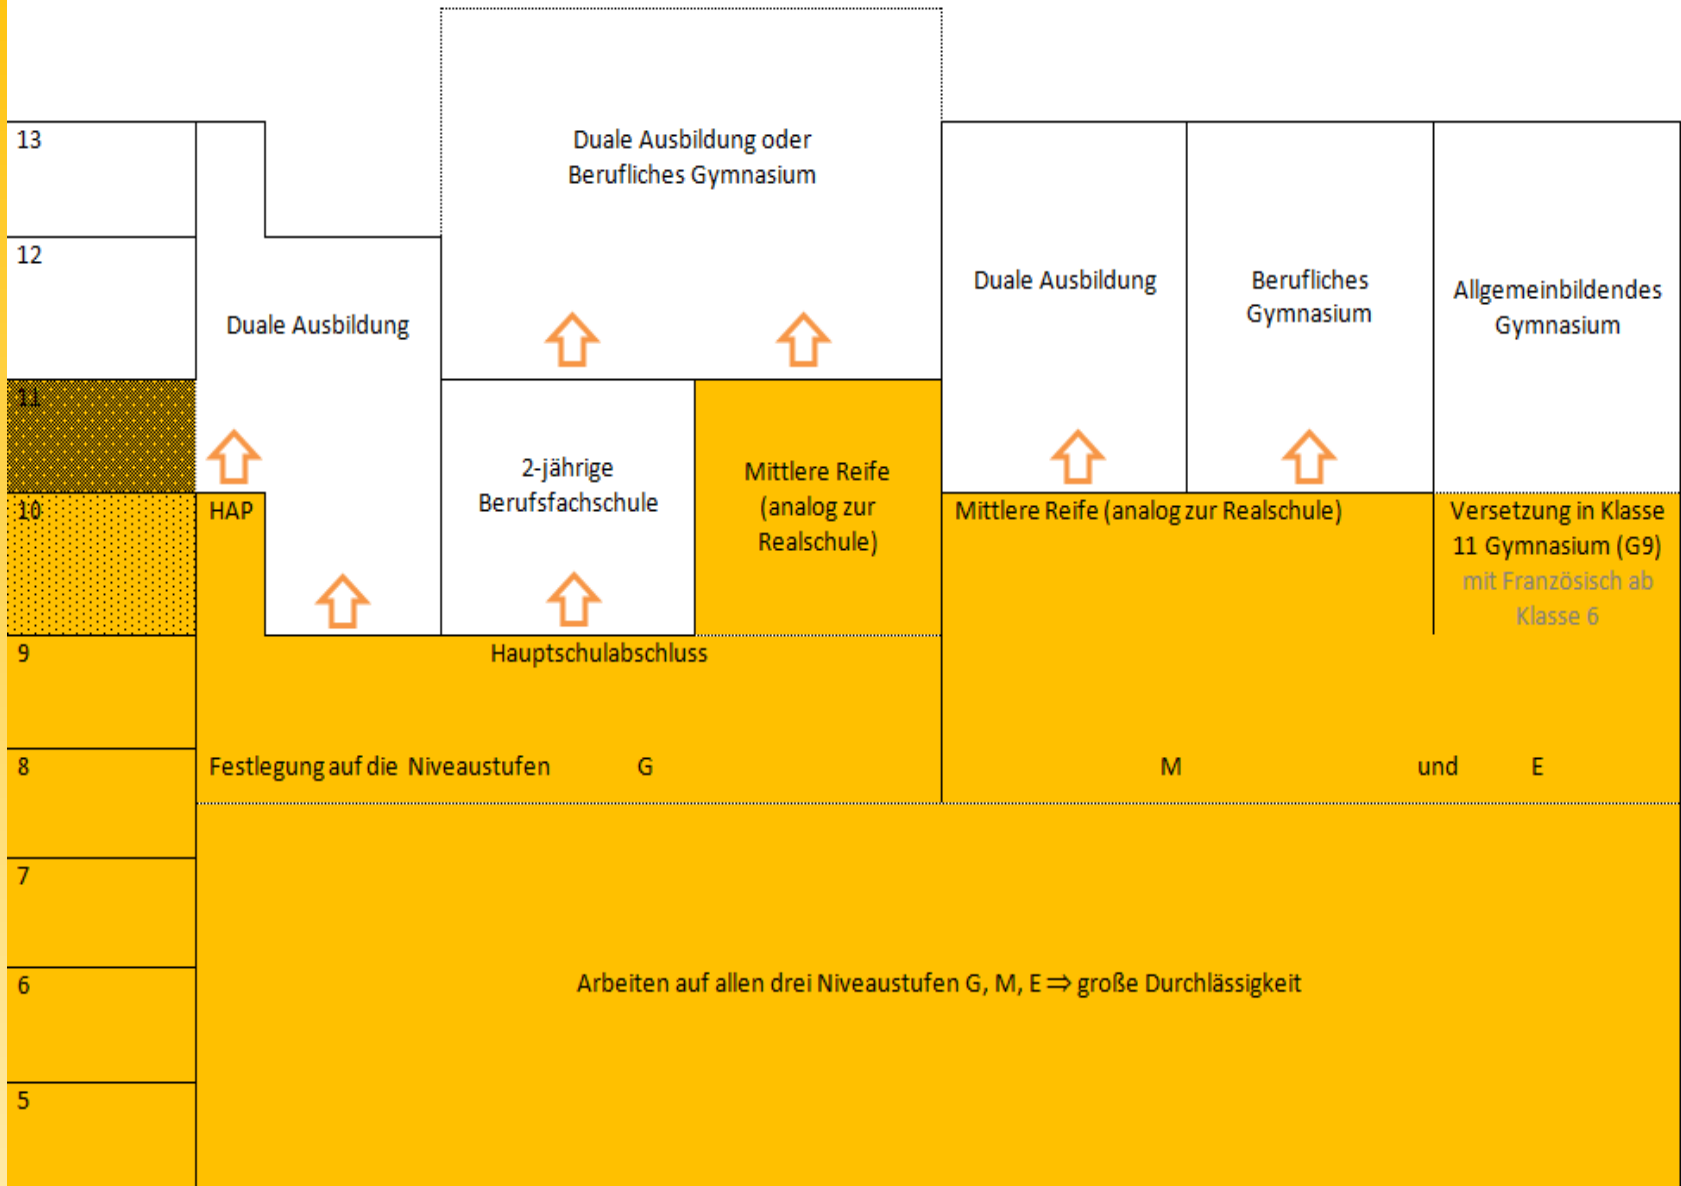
13

12

11

10

9

8

7

6

5

Duale Ausbildung oder Berufliches Gymnasium

Duale Ausbildung

Duale Ausbildung

Berufliches Gymnasium

Allgemeinbildendes Gymnasium

2-jährige Berufsfachschule

Mittlere Reife (analog zur Realschule)

HAP

Mittlere Reife (analog zur Realschule)

Versetzung in Klasse 11 Gymnasium (G9) mit Französisch ab Klasse 6

Hauptschulabschluss

Festlegung auf die Niveaustufen G M und E

Arbeiten auf allen drei Niveaustufen G, M, E $\Rightarrow$ große Durchlässigkeit